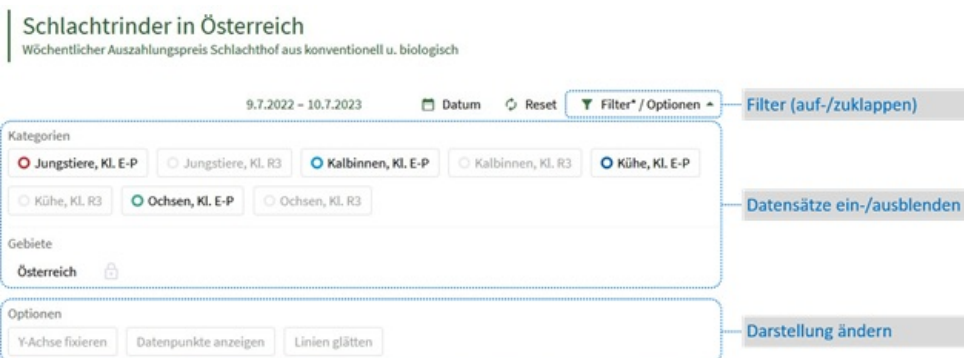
Schlachtrinder in Österreich
Wöchentlicher Auszahlungspreis Schlachthof aus konventionell u. biologisch

9.7.2022 – 10.7.2023 Datum Reset Filter* / Optionen

Filter (auf-/zuklappen)

Kategorien
Jungstiere, Kl. E-P
Jungstiere, Kl. R3
Kalbinnen, Kl. E-P
Kalbinnen, Kl. R3
Kühe, Kl. E-P
Kühe, Kl. R3
Ochsen, Kl. E-P
Ochsen, Kl. R3

Datensätze ein-/ausblenden

Gebiete
Österreich

Optionen
Y-Achse fixieren
Datenpunkte anzeigen
Linien glätten

Darstellung ändern